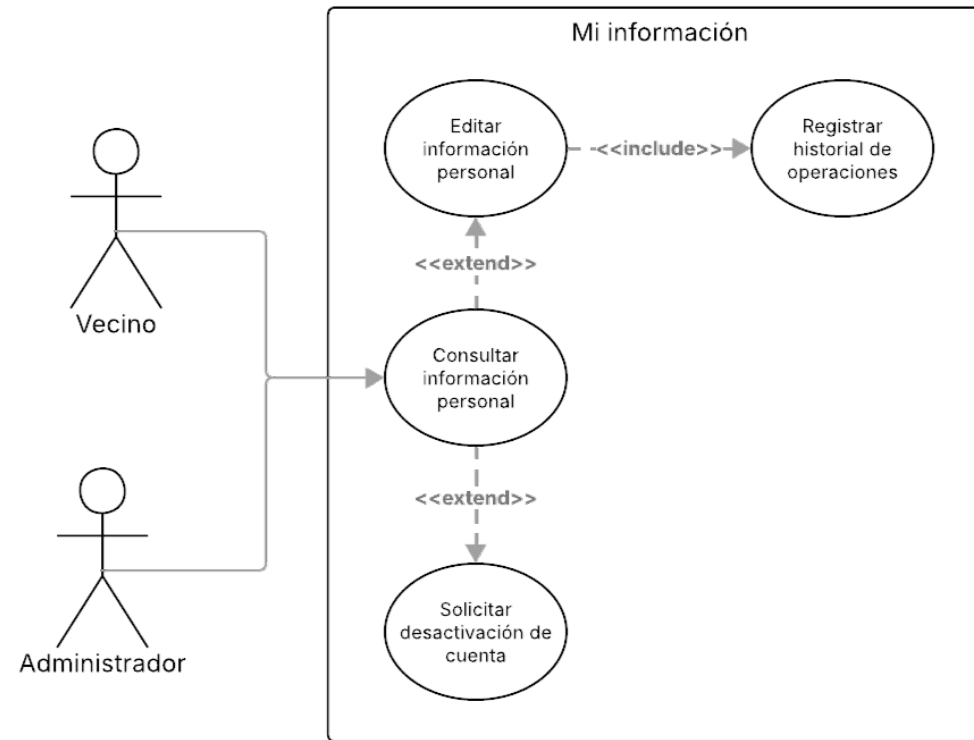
Mi información

Editar información personal

<<include>>

Registrar historial de operaciones

<<extend>>

Vecino

Consultar información personal

<<extend>>

Solicitar desactivación de cuenta

Administrador